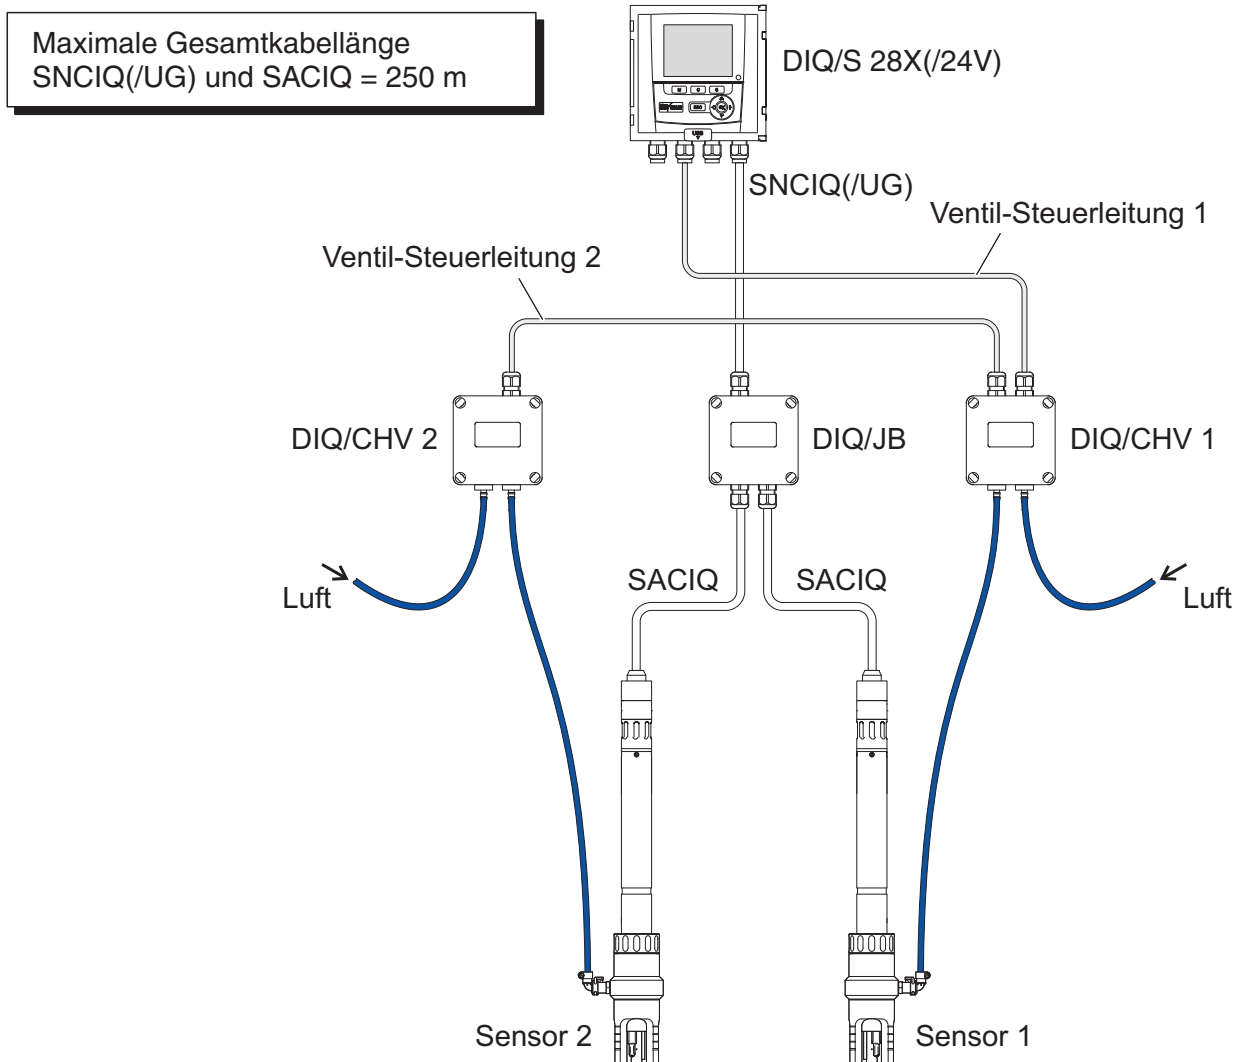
Maximale Gesamtkabellänge
SNCIQ(/UG) und SACIQ = 250 m

DIQ/S 28X(/24V)

SNCIQ(/UG)

Ventil-Steuerleitung 1

Ventil-Steuerleitung 2

DIQ/CHV 2

DIQ/JB

DIQ/CHV 1

Luft

SACIQ

SACIQ

Luft

Sensor 2

Sensor 1